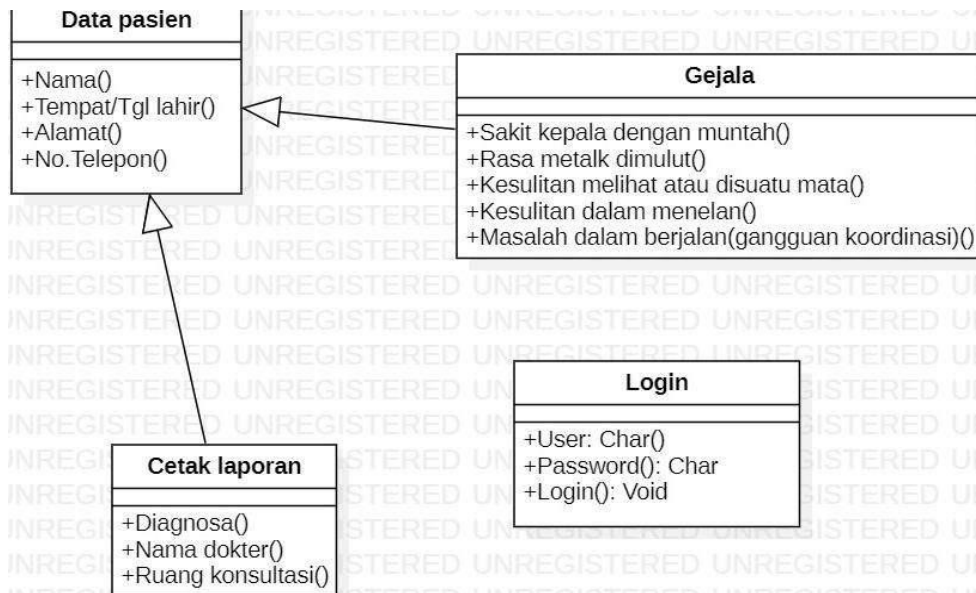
Data pasien

+Nama()
+Tempat/Tgl lahir()
+Alamat()
+No.Telepon()

Gejala

+Sakit kepala dengan muntah()
+Rasa metalk dimulut()
+Kesulitan melihat atau disuatu mata()
+Kesulitan dalam menelan()
+Masalah dalam berjalan(gangguan koordinasi)()

Login

+User: Char()
+Password(): Char
+Login(): Void

Cetak laporan

+Diagnosa()
+Nama dokter()
+Ruang konsultasi()

UNREGISTERED UNREGISTERED UNREGISTERED UNREGISTERED